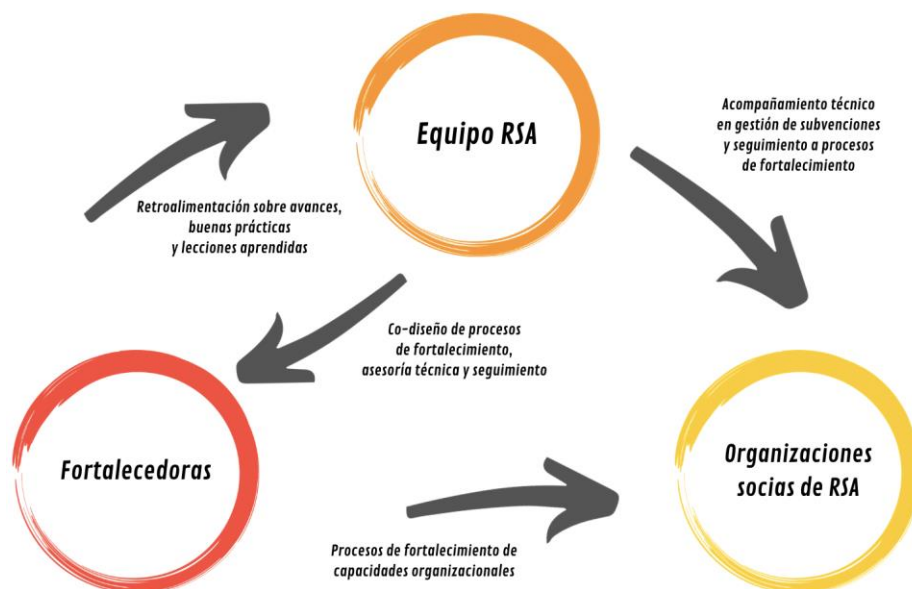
Equipo RSA

Acompañamiento técnico en gestión de subvenciones y seguimiento a procesos de fortalecimiento

Retroalimentación sobre avances, buenas prácticas y lecciones aprendidas

Co-diseño de procesos de fortalecimiento, asesoría técnica y seguimiento

Fortalecedoras

Organizaciones socias de RSA

Procesos de fortalecimiento de capacidades organizacionales